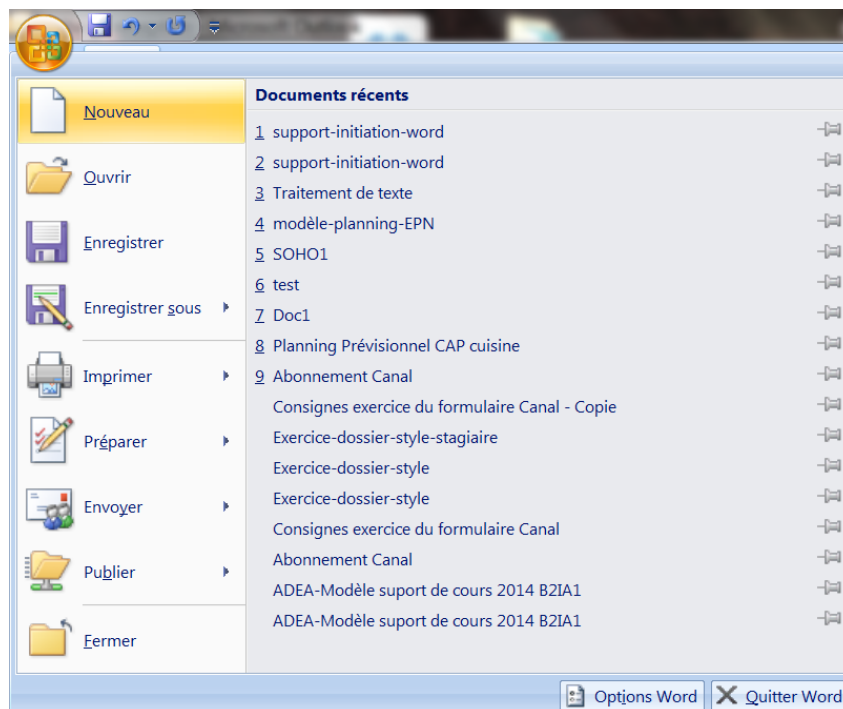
Nouveau
Ouvrir
Enregistrer
Enregistrer sous
Imprimer
Préparer
Envoyer
Publier
Fermer

Documents récents
1 support-initiation-word
2 support-initiation-word
3 Traitement de texte
4 modèle-planning-EPN
5 SOHO1
6 test
7 Doc1
8 Planning Prévisionnel CAP cuisine
9 Abonnement Canal
Consignes exercice du formulaire Canal - Copie
Exercice-dossier-style-stagiaire
Exercice-dossier-style
Exercice-dossier-style
Consignes exercice du formulaire Canal
Abonnement Canal
ADEA-Modèle suport de cours 2014 B2IA1
ADEA-Modèle suport de cours 2014 B2IA1

Options Word
Quitter Word